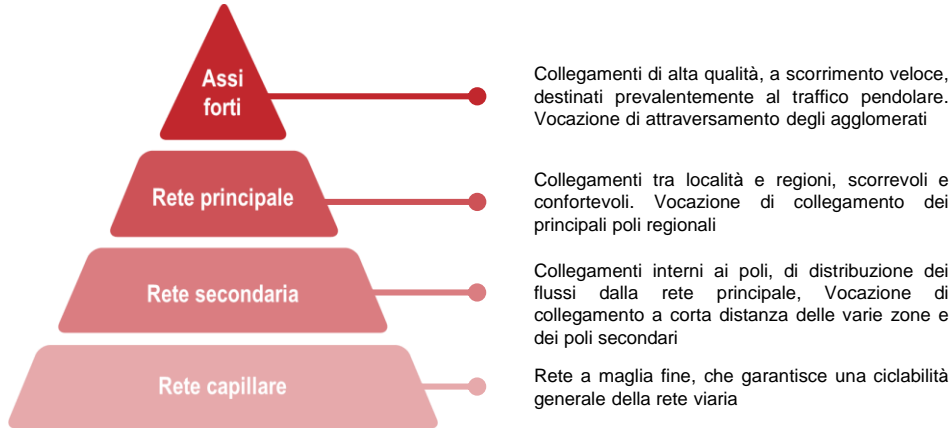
Assi forti

Collegamenti di alta qualità, a scorrimento veloce, destinati prevalentemente al traffico pendolare. Vocazione di attraversamento degli agglomerati

Rete principale

Collegamenti tra località e regioni, scorrevoli e confortevoli. Vocazione di collegamento dei principali poli regionali

Rete secondaria

Collegamenti interni ai poli, di distribuzione dei flussi dalla rete principale, Vocazione di collegamento a corta distanza delle varie zone e dei poli secondari

Rete capillare

Rete a maglia fine, che garantisce una ciclabilità generale della rete viaria